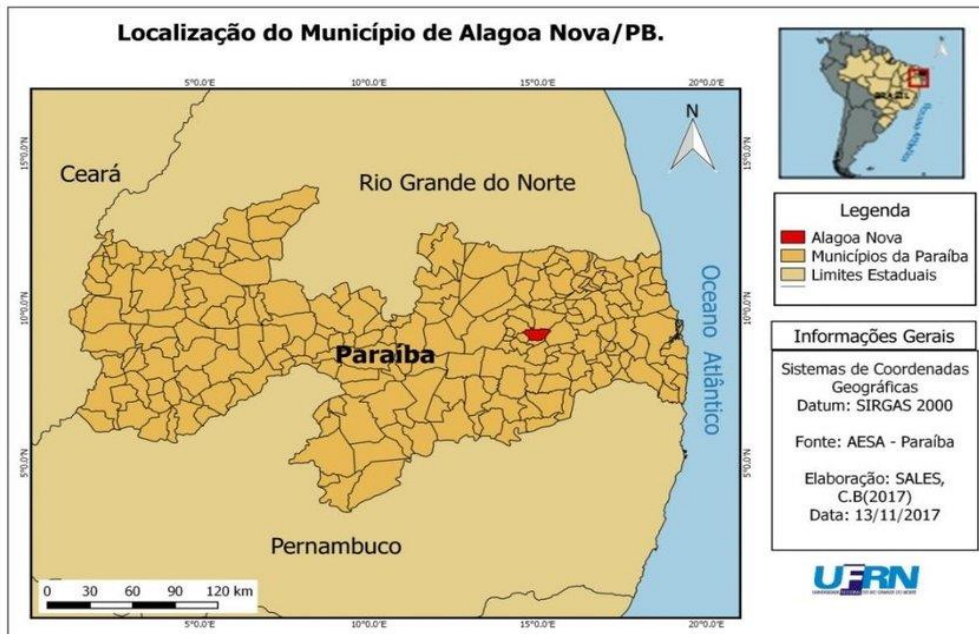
Localização do Município de Alagoa Nova/PB.

5°0.0'E
10°0.0'E
15°0.0'E
20°0.0'E

15°0.0'N
10°0.0'N
5°0.0'N

Ceará
Rio Grande do Norte
Paraíba
Pernambuco
Oceano Atlântico

N

0 30 60 90 120 km

5°0.0'E
10°0.0'E
15°0.0'E
20°0.0'E

15°0.0'N
10°0.0'N
5°0.0'N

Legenda
Alagoa Nova
Municípios da Paraíba
Limites Estaduais

Informações Gerais
Sistemas de Coordenadas Geográficas
Datum: SIRGAS 2000

Fonte: AESA - Paraíba

Elaboração: SALES, C.B(2017)
Data: 13/11/2017

UFRN